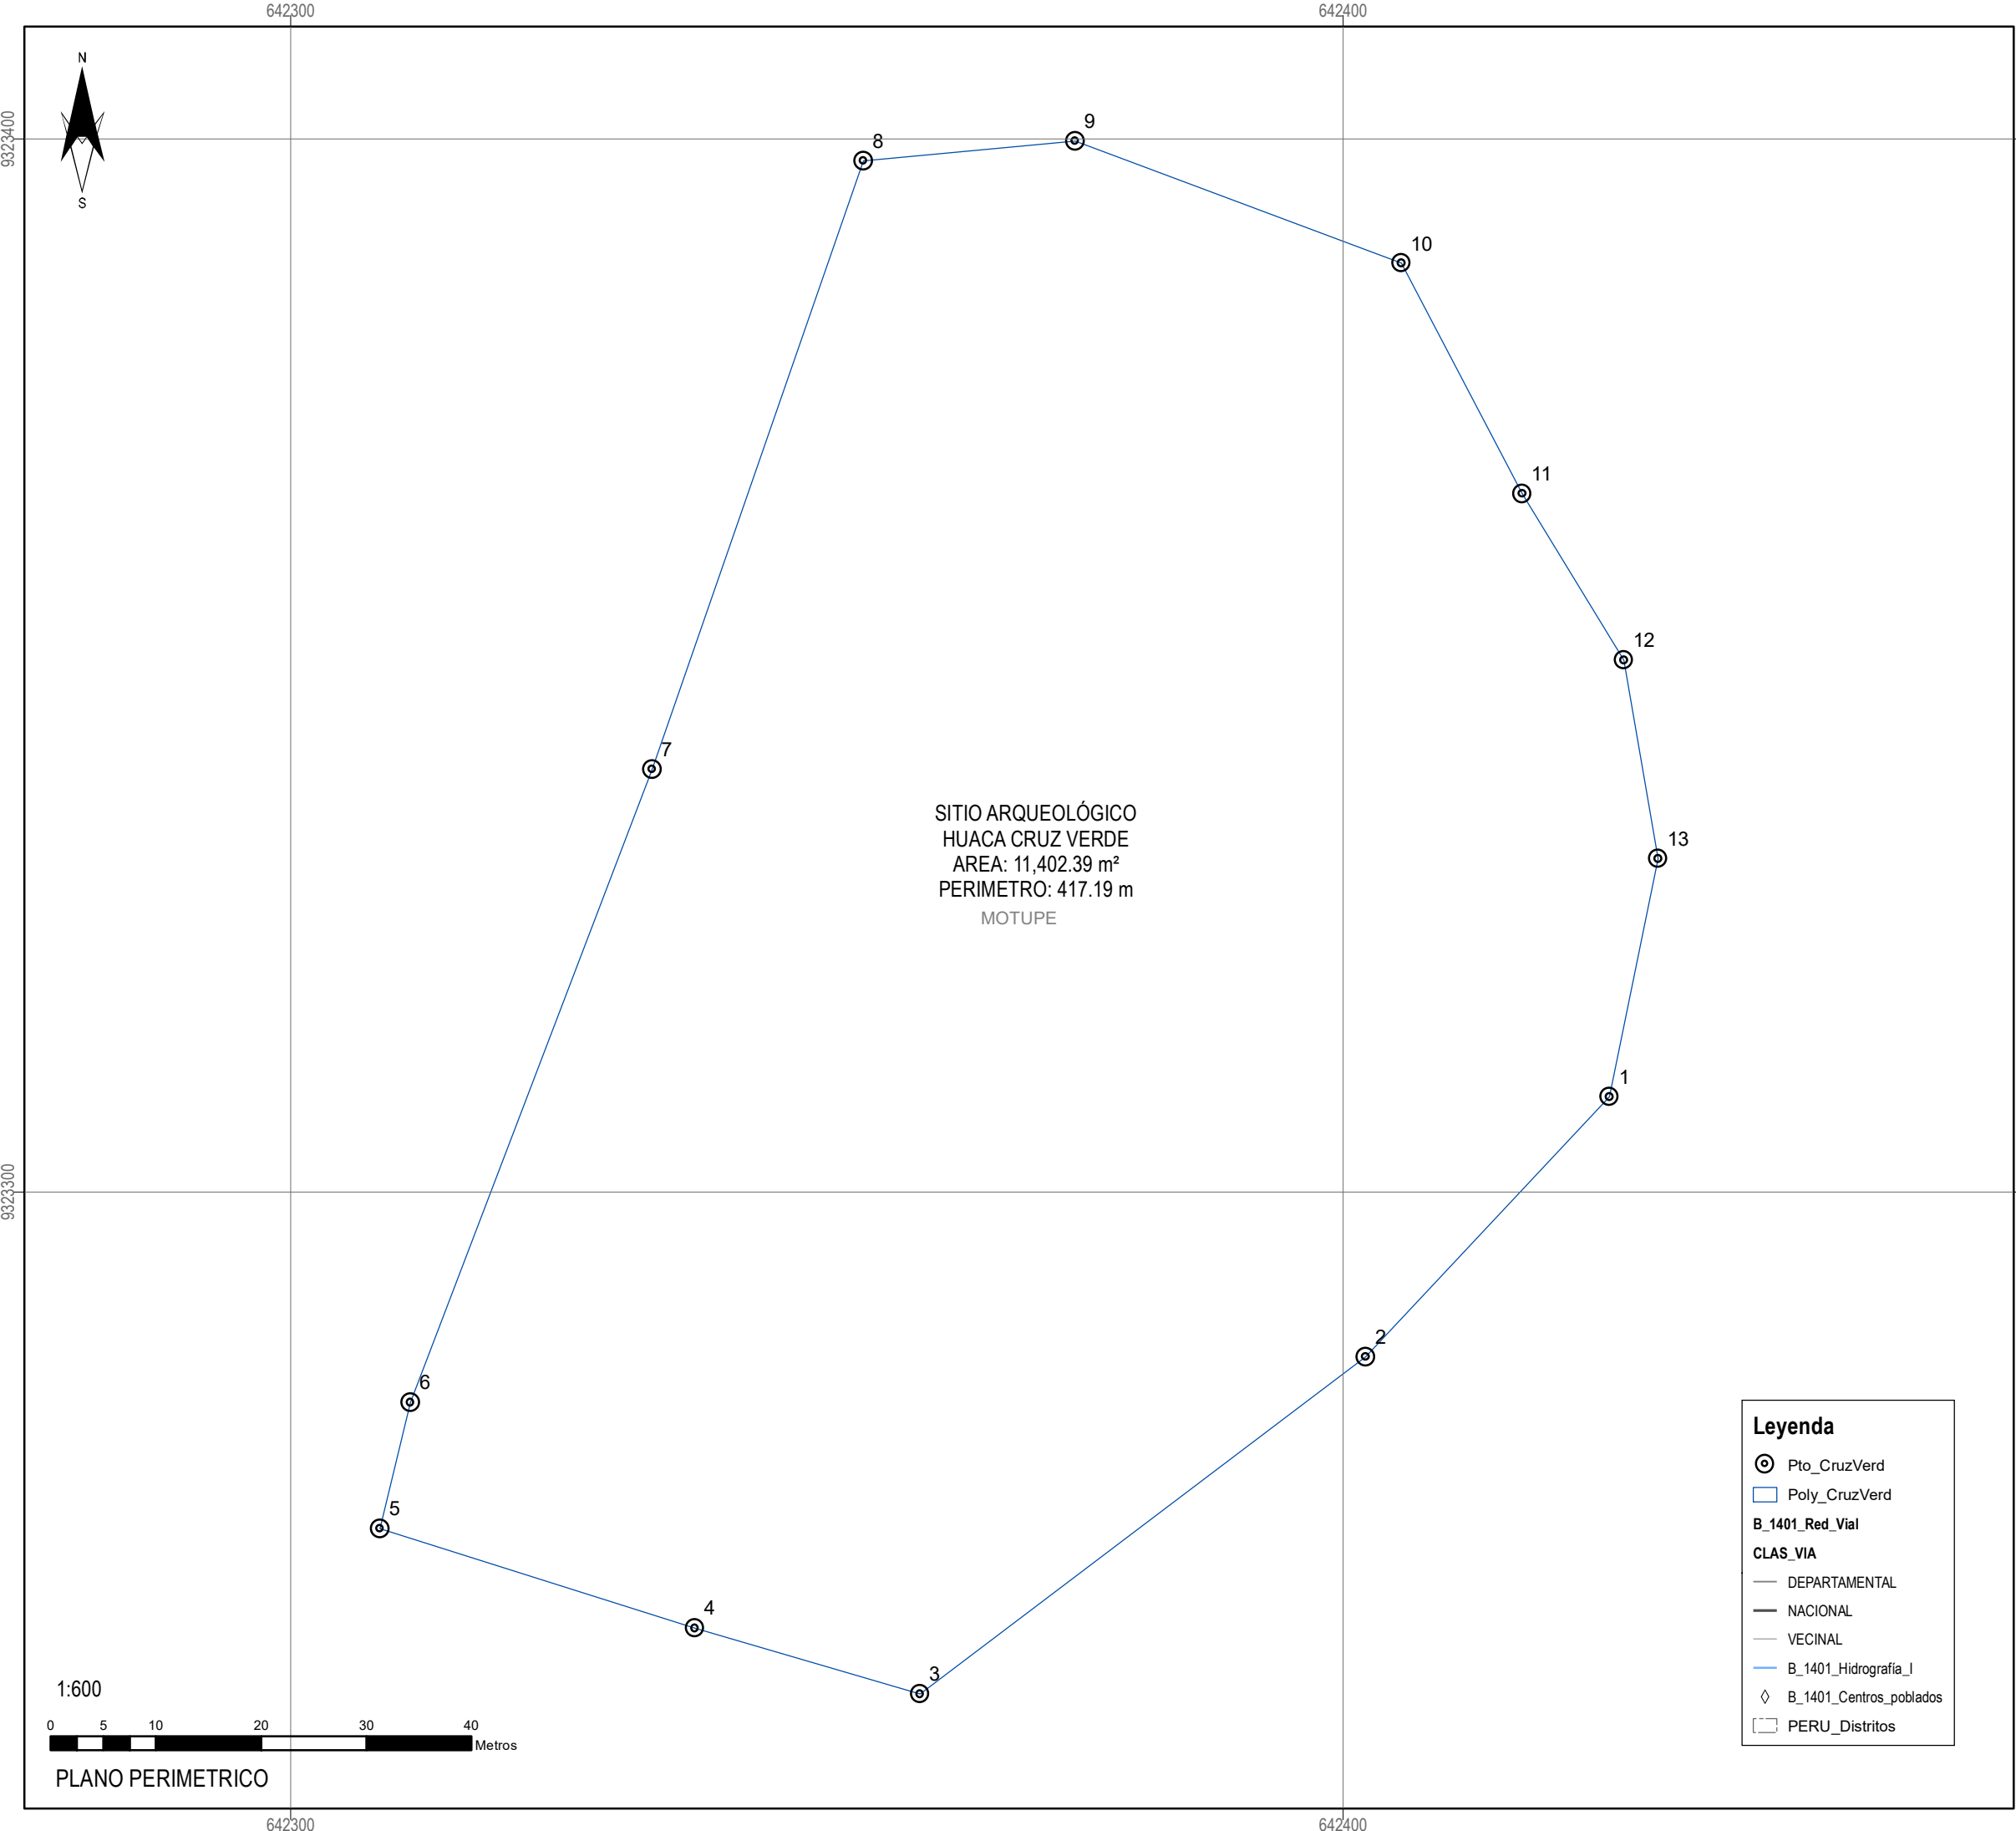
642300
642400

9323400
9323300

N
S

8
9
10
11
12
7
13
1
2
6
5
4
3

SITIO ARQUEOLÓGICO
HUACA CRUZ VERDE
AREA: 11,402.39 m²
PERIMETRO: 417.19 m
MOTUPE

Leyenda
Pto_CruzVerd
Poly_CruzVerd
B_1401_Red_Vial
CLAS_VIA
DEPARTAMENTAL
NACIONAL
VECINAL
B_1401_Hidrografía_l
B_1401_Centros_poblados
PERU_Distritos

1:600
0 5 10 20 30 40
Metros
PLANO PERIMETRICO

642300
642400